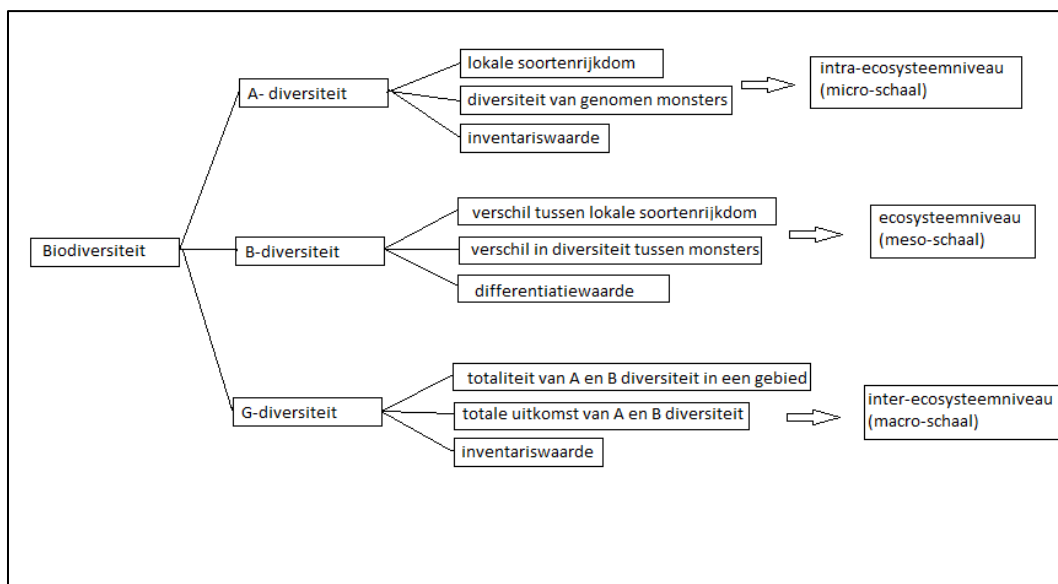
Biodiversiteit

A- diversiteit

lokale soortenrijkdom

diversiteit van genomen monsters

inventariswaarde

intra-ecosysteemniveau (micro-schaal)

B-diversiteit

verschil tussen lokale soortenrijkdom

verschil in diversiteit tussen monsters

differentiatiewaarde

ecosysteemniveau (meso-schaal)

G-diversiteit

totaliteit van A en B diversiteit in een gebied

totale uitkomst van A en B diversiteit

inventariswaarde

inter-ecosysteemniveau (macro-schaal)